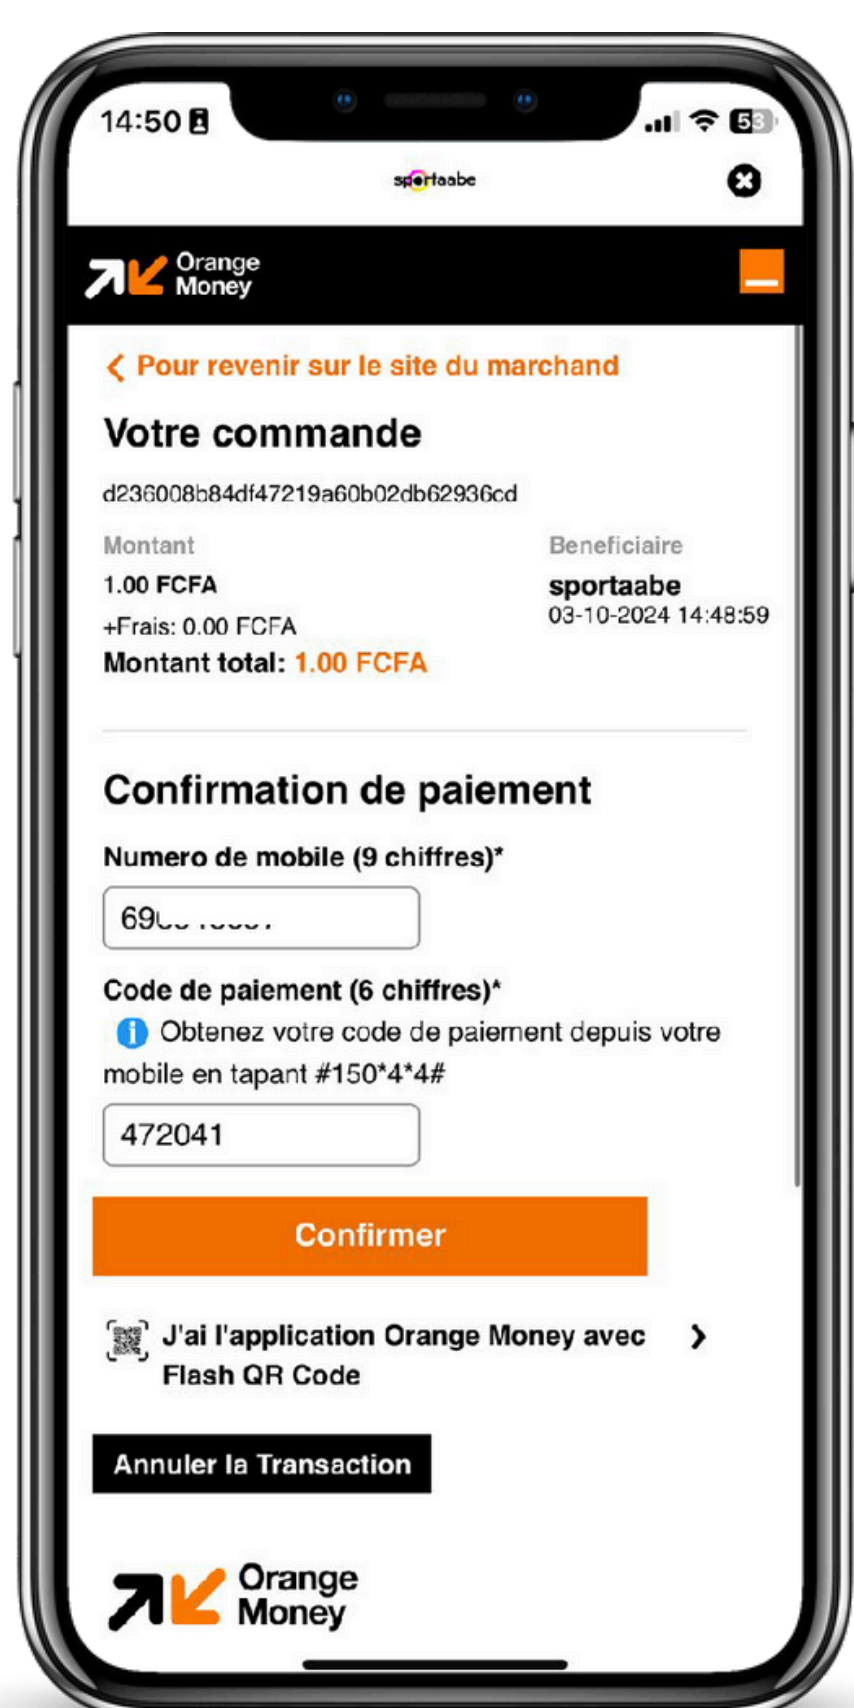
14:50

53

sportaabe

Orange Money

Pour revenir sur le site du marchand

Votre commande

d236008b84df47219a60b02db62936cd

Montant
1.00 FCFA
+Frais: 0.00 FCFA
Montant total: 1.00 FCFA

Beneficiaire
sportaabe
03-10-2024 14:48:59

Confirmation de paiement

Numero de mobile (9 chiffres)*

69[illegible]

Code de paiement (6 chiffres)*

Obtenez votre code de paiement depuis votre mobile en tapant #150*4*4#

472041

Confirmer

J'ai l'application Orange Money avec Flash QR Code

Annuler la Transaction

Orange Money